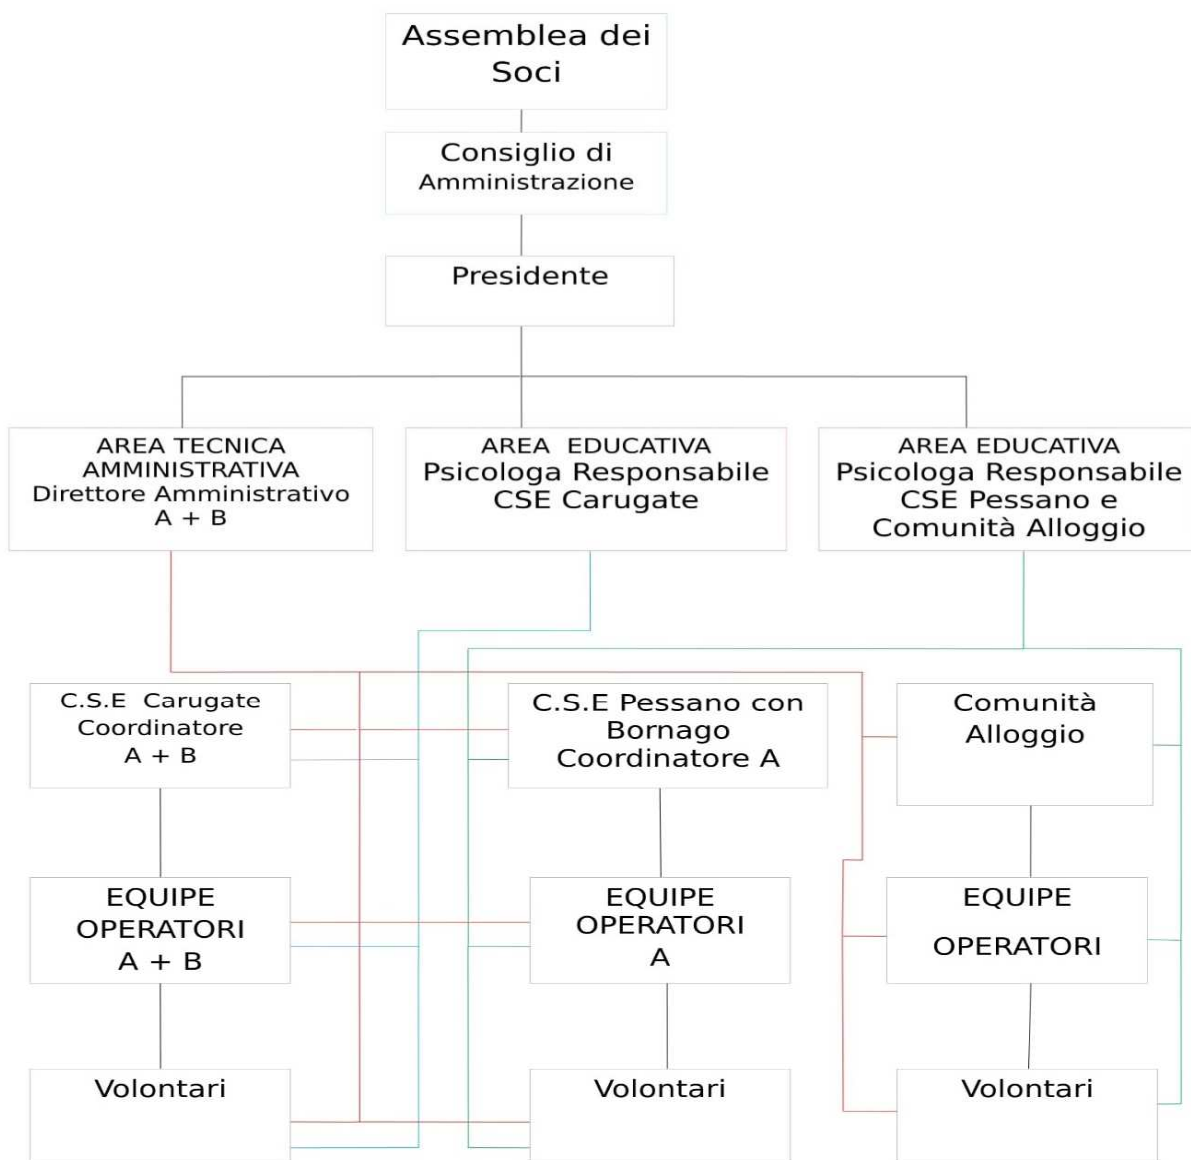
Assemblea dei Soci

Consiglio di Amministrazione

Presidente

AREA TECNICA AMMINISTRATIVA Direttore Amministrativo A + B

AREA EDUCATIVA Psicologa Responsabile CSE Carugate

AREA EDUCATIVA Psicologa Responsabile CSE Pessano e Comunità Alloggio

C.S.E Carugate Coordinatore A + B

C.S.E Pessano con Bornago Coordinatore A

Comunità Alloggio

EQUIPE OPERATORI A + B

EQUIPE OPERATORI A

EQUIPE OPERATORI

Volontari

Volontari

Volontari